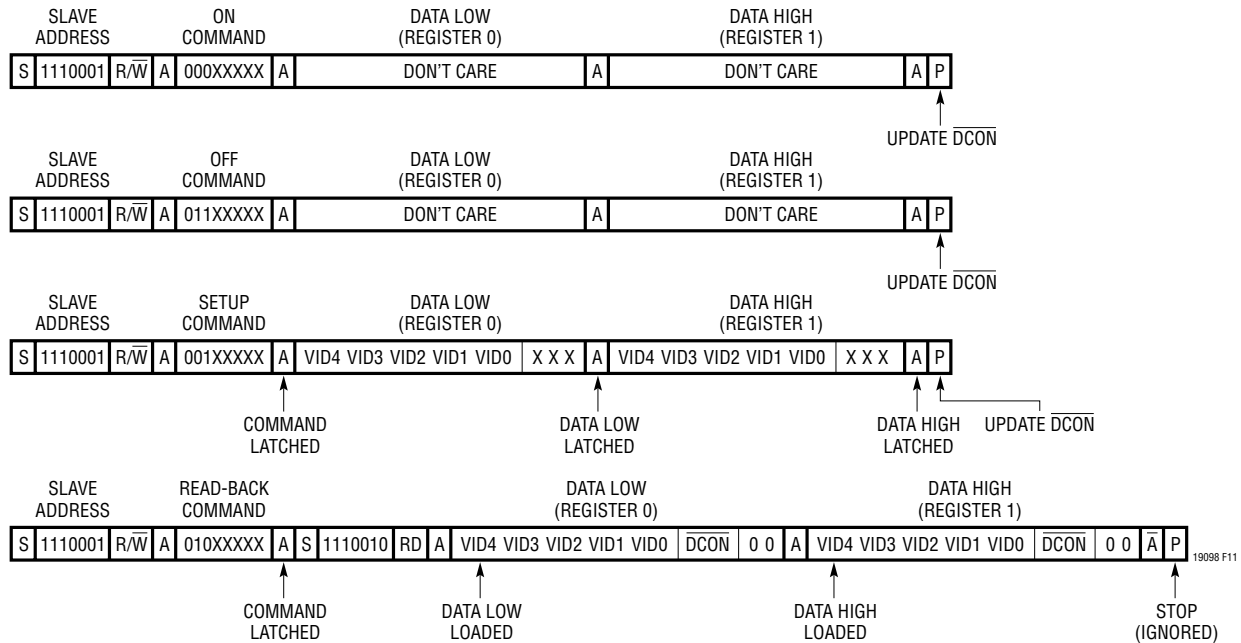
SLAVE ADDRESS

ON COMMAND

DATA LOW (REGISTER 0)

DATA HIGH (REGISTER 1)

| S | 1110001 | R/$\overline{W}$ | A | 000XXXXX | A | DON'T CARE | A | DON'T CARE | A | P |
|---|---|---|---|---|---|---|---|---|---|---|

UPDATE $\overline{DCON}$

SLAVE ADDRESS

OFF COMMAND

DATA LOW (REGISTER 0)

DATA HIGH (REGISTER 1)

| S | 1110001 | R/$\overline{W}$ | A | 011XXXXX | A | DON'T CARE | A | DON'T CARE | A | P |
|---|---|---|---|---|---|---|---|---|---|---|

UPDATE $\overline{DCON}$

SLAVE ADDRESS

SETUP COMMAND

DATA LOW (REGISTER 0)

DATA HIGH (REGISTER 1)

| S | 1110001 | R/$\overline{W}$ | A | 001XXXXX | A | VID4 VID3 VID2 VID1 VID0 | X X X | A | VID4 VID3 VID2 VID1 VID0 | X X X | A | P |
|---|---|---|---|---|---|---|---|---|---|---|---|---|

COMMAND LATCHED

DATA LOW LATCHED

DATA HIGH LATCHED

UPDATE $\overline{DCON}$

SLAVE ADDRESS

READ-BACK COMMAND

DATA LOW (REGISTER 0)

DATA HIGH (REGISTER 1)

| S | 1110001 | R/$\overline{W}$ | A | 010XXXXX | A | S | 1110010 | RD | A | VID4 VID3 VID2 VID1 VID0 | $\overline{DCON}$ | 0 0 | A | VID4 VID3 VID2 VID1 VID0 | $\overline{DCON}$ | 0 0 | $\overline{A}$ | P |
|---|---|---|---|---|---|---|---|---|---|---|---|---|---|---|---|---|---|---|

19098 F11

COMMAND LATCHED

DATA LOW LOADED

DATA HIGH LOADED

STOP (IGNORED)